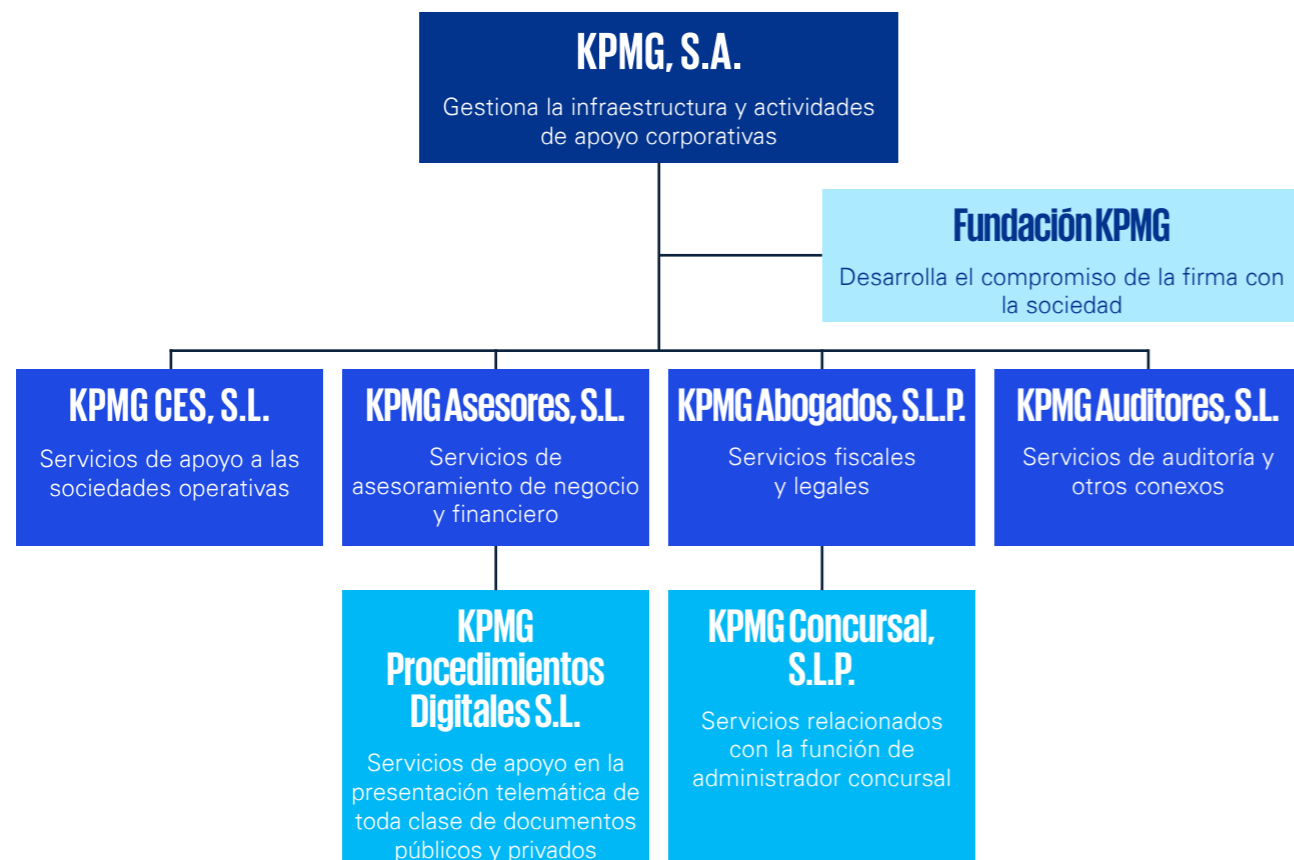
KPMG, S.A.

Gestiona la infraestructura y actividades de apoyo corporativas

Fundación KPMG

Desarrolla el compromiso de la firma con la sociedad

KPMG CES, S.L.

Servicios de apoyo a las sociedades operativas

KPMG Asesores, S.L.

Servicios de asesoramiento de negocio y financiero

KPMG Abogados, S.L.P.

Servicios fiscales y legales

KPMG Auditores, S.L.

Servicios de auditoría y otros conexos

KPMG Procedimientos Digitales S.L.

Servicios de apoyo en la presentación telemática de toda clase de documentos públicos y privados

KPMG Concursal, S.L.P.

Servicios relacionados con la función de administrador concursal